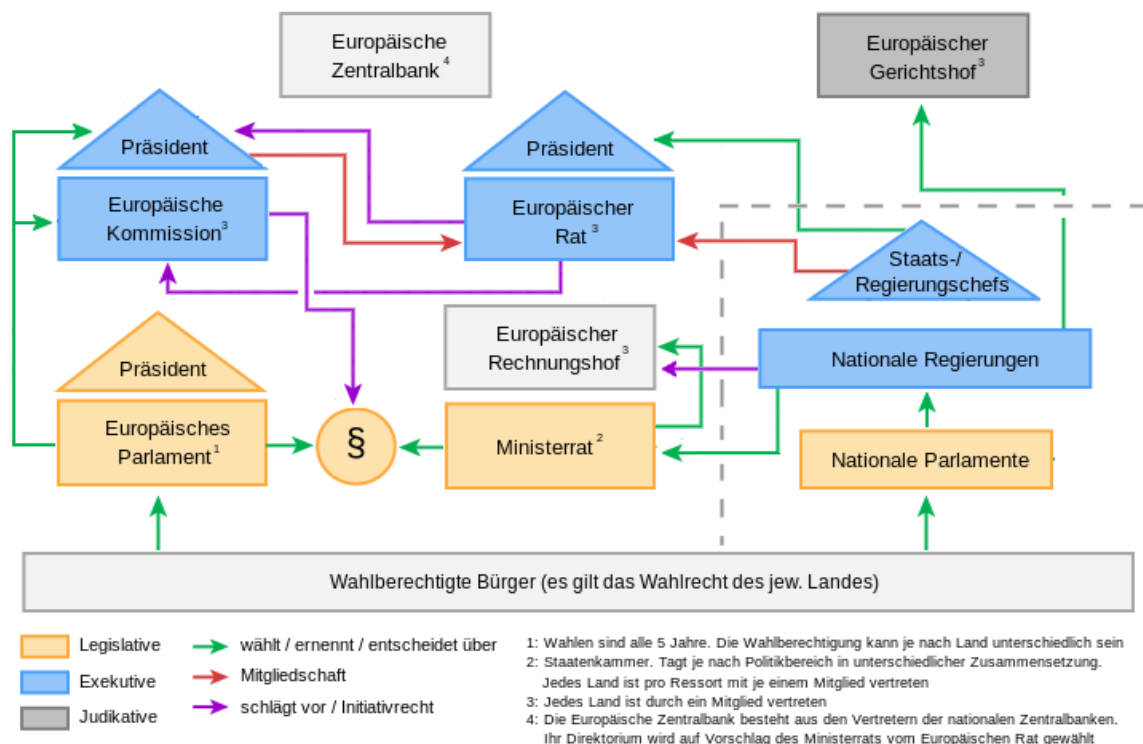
Europäische Zentralbank $^4$

Europäischer Gerichtshof $^3$

Präsident

Europäische Kommission $^3$

Präsident

Europäischer Rat $^3$

Staats-/ Regierungschefs

Europäischer Rechnungshof $^3$

Nationale Regierungen

Präsident

Europäisches Parlament $^1$

§

Ministerrat $^2$

Nationale Parlamente

Wahlberechtigte Bürger (es gilt das Wahlrecht des jew. Landes)

Legislative

Exekutive

Judikative

wählt / ernennt / entscheidet über

Mitgliedschaft

schlägt vor / Initiativrecht

1: Wahlen sind alle 5 Jahre. Die Wahlberechtigung kann je nach Land unterschiedlich sein
2: Staatenkammer. Tagt je nach Politikbereich in unterschiedlicher Zusammensetzung. Jedes Land ist pro Ressort mit je einem Mitglied vertreten
3: Jedes Land ist durch ein Mitglied vertreten
4: Die Europäische Zentralbank besteht aus den Vertretern der nationalen Zentralbanken. Ihr Direktorium wird auf Vorschlag des Ministerrats vom Europäischen Rat gewählt